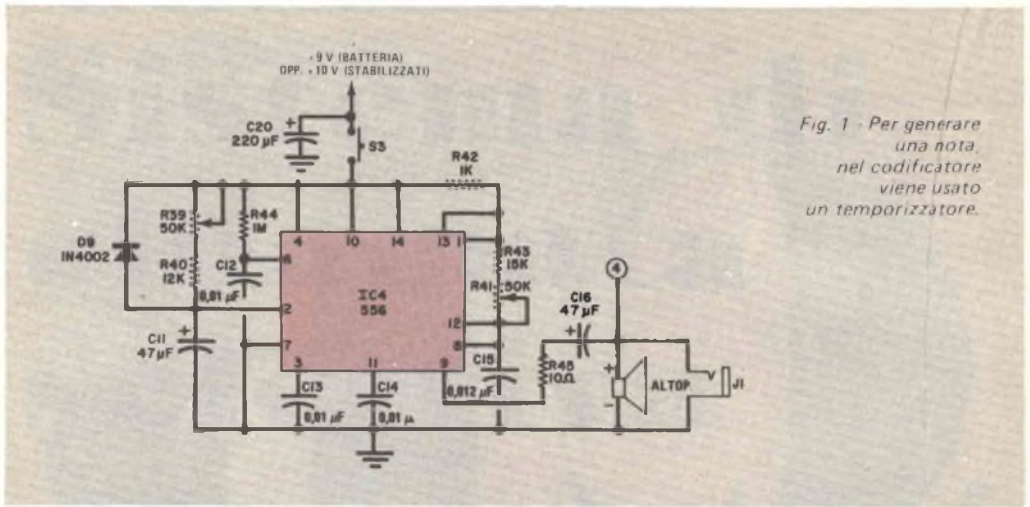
+9 V (BATTERIA)
OPP. +10 V (STABILIZZATI)

C20
220 µF

S3

R42
1K

R39
50K

R44
1M

D9
1N4002

R40
12K

C12
0,01 µF

4

10

14

13

1

IC4
556

6

2

7

3

11

9

8

12

R43
15K

R41
50K

C11
47 µF

C13
0,01 µF

C14
0,01 µ

C15
0,012 µF

C16
47 µF

R45
10Ω

4

ALTOP

J1

Fig. 1 - Per generare una nota, nel codificatore viene usato un temporizzatore.